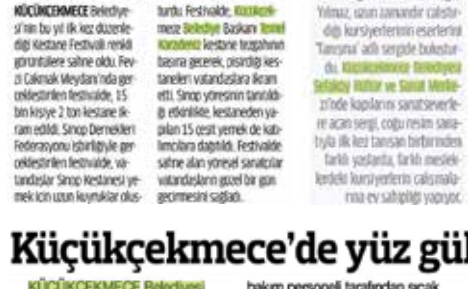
KÜÇÜKÇEKMECE Belediyesi'nin bu yıl ilk kez düzenlediği Kestane Festivali renkli görüntülere sahne oldu. Fevzi Çakmak Meydanı'nda gerçekleştirilen festivalde, 15 bin kişiye 2 ton kestane ikram edildi. Sinop Dernekleri Federasyonu işbirliğiyle gerçekleştirilen festivalde, vatandaşlar Sinop Kestanesi yemek için uzun kuyruklar oluşturdu. Festivalde, Küçükçekmece Belediye Başkanı Temel Karadeniz kestane tezgahının başına geçerek, pişirdiği kestaneleri vatandaşlara ikram etti. Sinop yöresinin tanıldığı etkinlikte, kestaneden yapılan 15 çeşit yemek de katılımcılara dağıtıldı. Festivalde sahne alan yöresel sanatçılar vatandaşların güzel bir gün geçirmesini sağladı.

Yılmaz, uzun zamandır çalıştığı kursiyerlerinin eserlerini 'Tanışma' adlı sergide bulustur du. Küçükçekmece Belediyesi Sefaköy Kültür ve Sanat Merkezi'nde kapılarını sanatseverlere açan sergi, çoğu resim sanatıyla ilk kez tanışan birbirinden farklı yaşlarda, farklı mesleklerdeki kursiyerlerin çalışmalarına ev sahipliği yapıyor.

Küçükçekmece'de yüz gül

KÜÇÜKÇEKMECE Belediyesi

bakım personeli tarafından sıcak